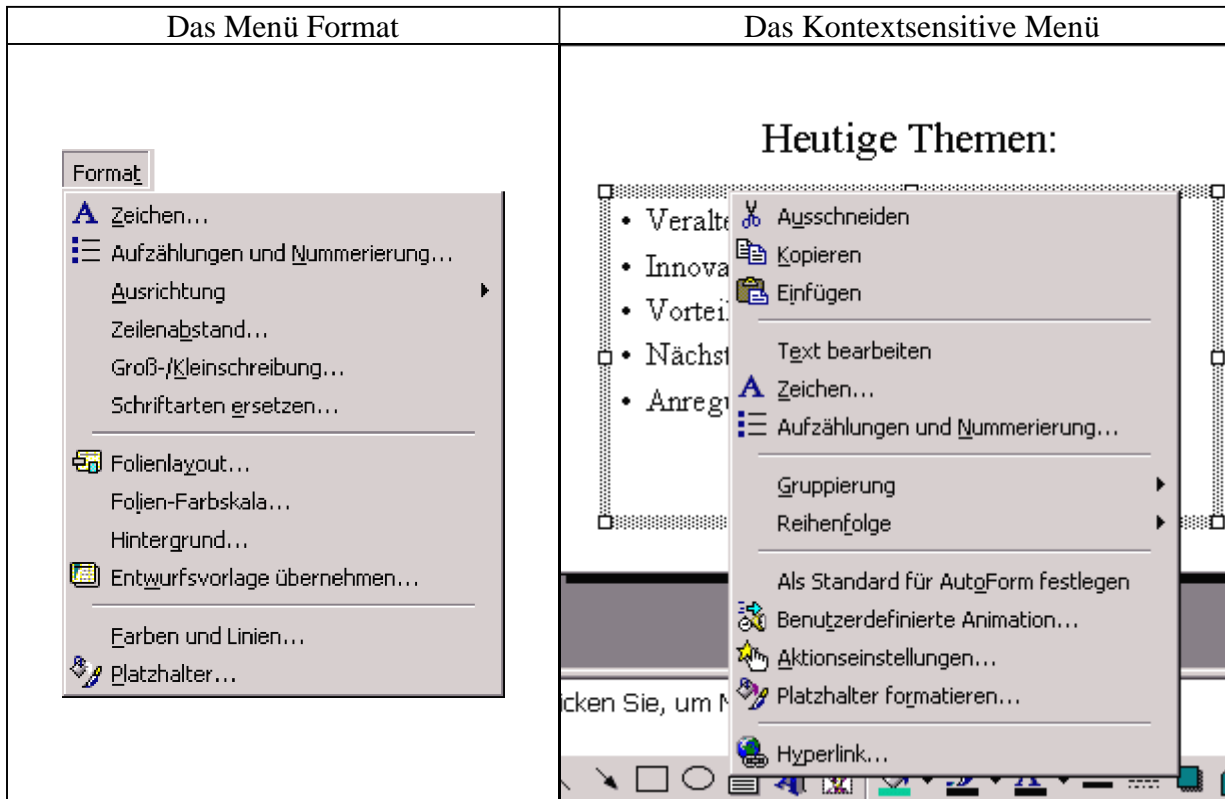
| Das Menü Format | Das Kontextsensitive Menü |
|---|---|
| Format<br>Zeichen...<br>Aufzählungen und Nummerierung...<br>Ausrichtung<br>Zeilenabstand...<br>Groß-/Kleinschreibung...<br>Schriftarten ersetzen...<br>Folienlayout...<br>Folien-Farbskala...<br>Hintergrund...<br>Entwurfsvorlage übernehmen...<br>Farben und Linien...<br>Platzhalter... | Heutige Themen:<br>• Veralte<br>• Innova<br>• Vortei<br>• Nächst<br>• Anregu<br>Ausschneiden<br>Kopieren<br>Einfügen<br>Text bearbeiten<br>Zeichen...<br>Aufzählungen und Nummerierung...<br>Gruppierung<br>Reihenfolge<br>Als Standard für AutoForm festlegen<br>Benutzerdefinierte Animation...<br>Aktionseinstellungen...<br>Platzhalter formatieren...<br>Hyperlink...<br>icken Sie, um N |